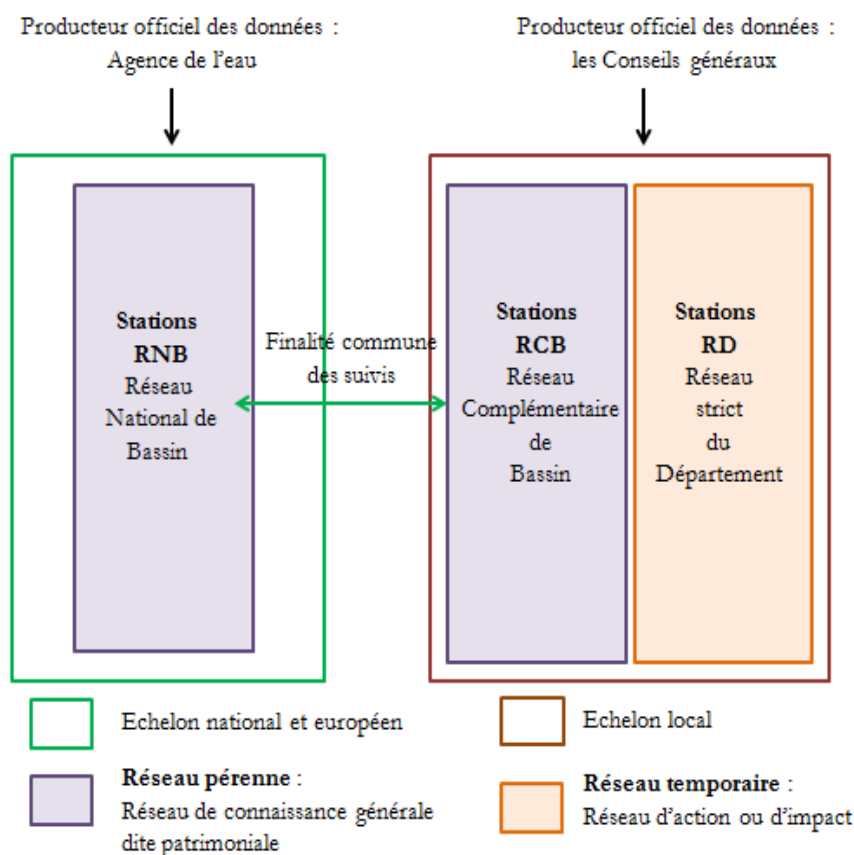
Producteur officiel des données : Agence de l'eau

Producteur officiel des données : les Conseils généraux

**Stations RNB** Réseau National de Bassin

Finalité commune des suivis

**Stations RCB** Réseau Complémentaire de Bassin

**Stations RD** Réseau strict du Département

Echelon national et européen

Echelon local

**Réseau pérenne** : Réseau de connaissance générale dite patrimoniale

**Réseau temporaire** : Réseau d'action ou d'impact